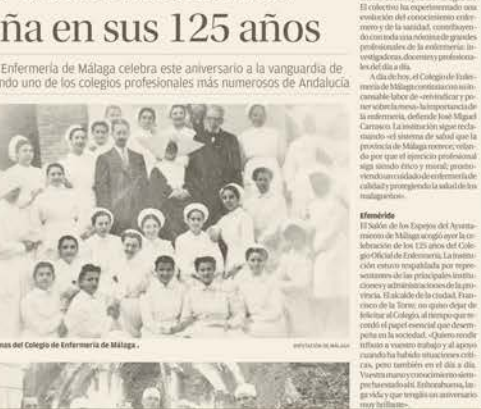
ña en sus 125 años

Enfermería de Málaga celebra este aniversario a la vanguardia de ndo uno de los colegios profesionales más numerosos de Andalucía

nas del Colegio de Enfermería de Málaga.

DIPUTACIÓN DE MÁLAGA

El colectivo ha experimentado una evolución del conocimiento enfermero y de la sanidad, contribuyendo con toda una nómina de grandes profesionales de la enfermería: investigadores, docentes y profesionales del día a día.

A día de hoy, el Colegio de Enfermería de Málaga continúa con su incansable labor de «reivindicar y poner sobre la mesa» la importancia de la enfermería, defiende José Miguel Carrasco. La institución sigue reclamando «el sistema de salud que la provincia de Málaga merece, velando por que el ejercicio profesional siga siendo ético y moral, proporcionando un cuidado de enfermería de calidad y protegiendo la salud de los malagueños».

Efeméride
El Salón de los Espejos del Ayuntamiento de Málaga acogió ayer la celebración de los 125 años del Colegio Oficial de Enfermería. La institución estuvo respaldada por representantes de las principales instituciones y administraciones de la provincia. El alcalde de la ciudad, Francisco de la Torre, no quiso dejar de felicitar al Colegio, al tiempo que recordó el papel esencial que desempeña en la sociedad. «Quiero rendir tributo a vuestro trabajo y al apoyo cuando ha habido situaciones críticas, pero también en el día a día. Vuestra mano y conocimiento siempre ha estado ahí. Enhorabuena, larga vida y que tengáis un aniversario muy brillante».